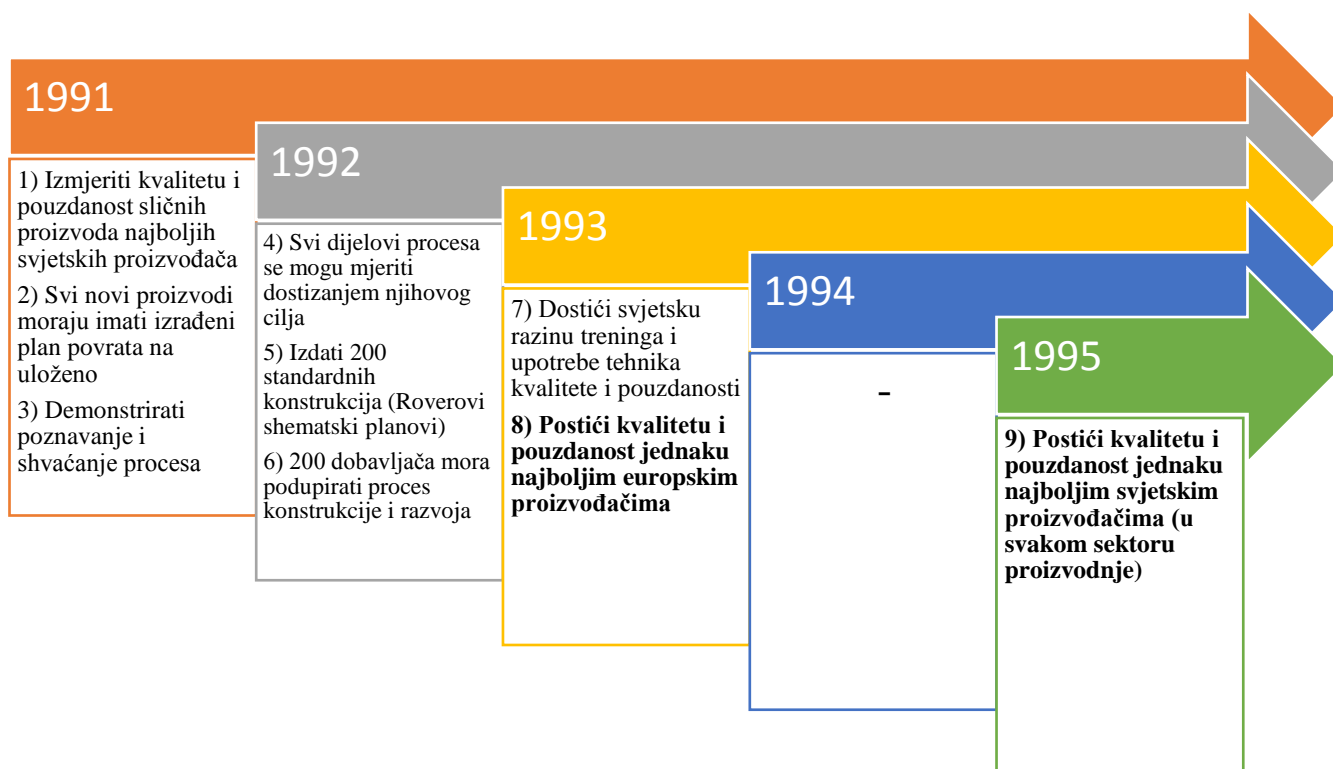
1991

1) Izmjeriti kvalitetu i pouzdanost sličnih proizvoda najboljih svjetskih proizvođača

2) Svi novi proizvodi moraju imati izrađeni plan povrata na uloženo

3) Demonstrirati poznavanje i shvaćanje procesa

1992

4) Svi dijelovi procesa se mogu mjeriti dostizanjem njihovog cilja

5) Izdati 200 standardnih konstrukcija (Roverovi shematski planovi)

6) 200 dobavljača mora podupirati proces konstrukcije i razvoja

1993

7) Dostići svjetsku razinu treninga i upotrebe tehnika kvalitete i pouzdanosti

**8) Postići kvalitetu i pouzdanost jednaku najboljim europskim proizvođačima**

1994

-

1995

**9) Postići kvalitetu i pouzdanost jednaku najboljim svjetskim proizvođačima (u svakom sektoru proizvodnje)**